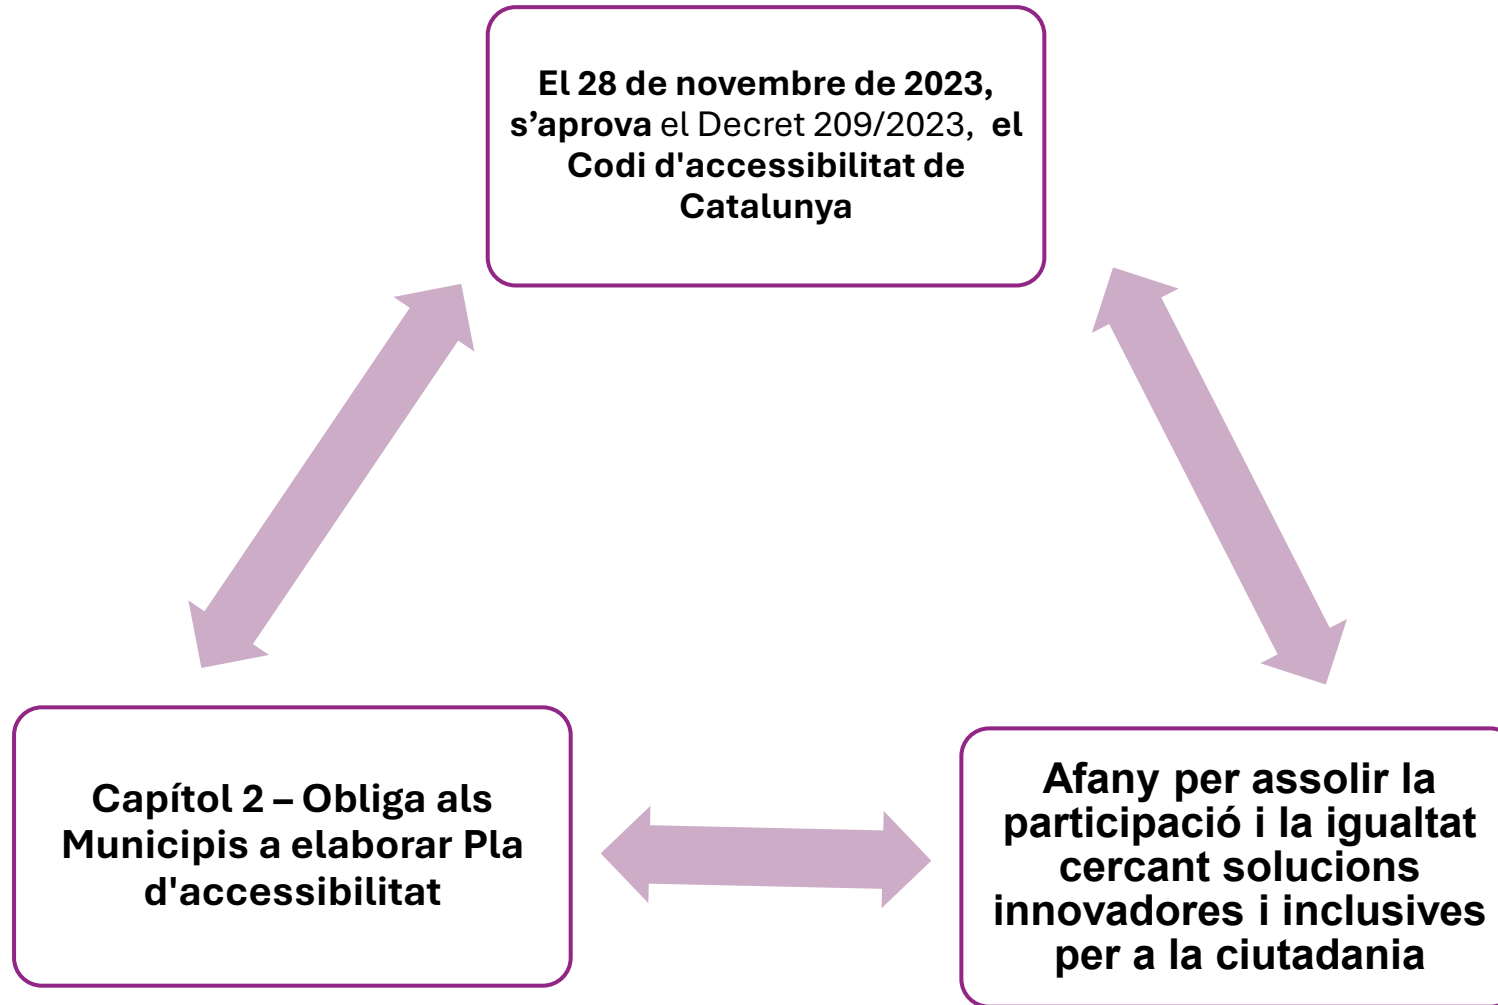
El 28 de novembre de 2023, s’aprova el Decret 209/2023, el Codi d'accessibilitat de Catalunya

Capítol 2 – Obliga als Municipis a elaborar Pla d'accessibilitat

Afany per assolir la participació i la igualtat cercant solucions innovadores i inclusives per a la ciutadania